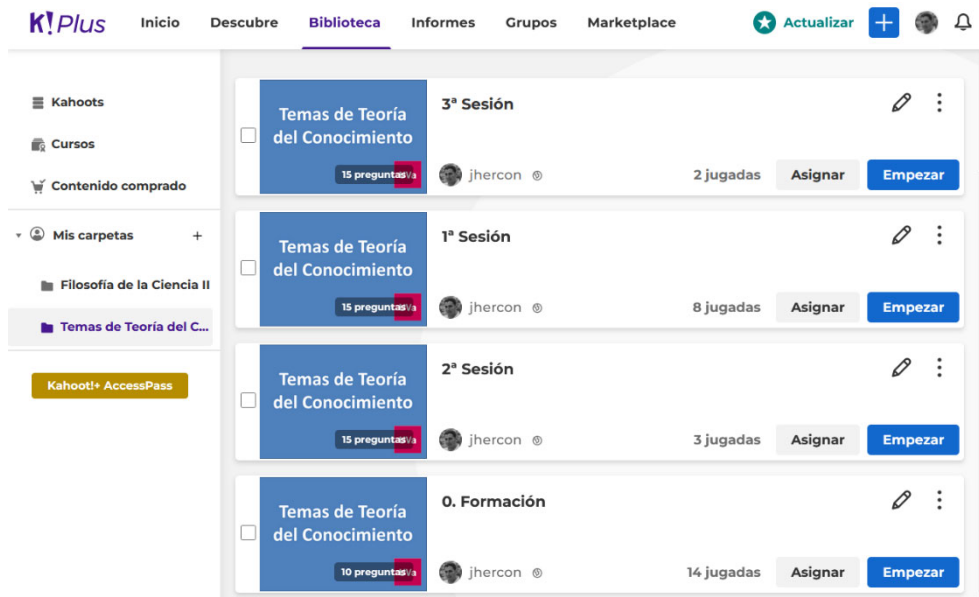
K! Plus Inicio Descubre Biblioteca Informes Grupos Marketplace Actualizar

Kahoots
Cursos
Contenido comprado
Mis carpetas +
Filosofía de la Ciencia II
Temas de Teoría del C...
Kahoot!+ AccessPass

Temas de Teoría del Conocimiento
15 preguntas
3ª Sesión
jhercon
2 jugadas Asignar Empezar

Temas de Teoría del Conocimiento
15 preguntas
1ª Sesión
jhercon
8 jugadas Asignar Empezar

Temas de Teoría del Conocimiento
15 preguntas
2ª Sesión
jhercon
3 jugadas Asignar Empezar

Temas de Teoría del Conocimiento
10 preguntas
0. Formación
jhercon
14 jugadas Asignar Empezar